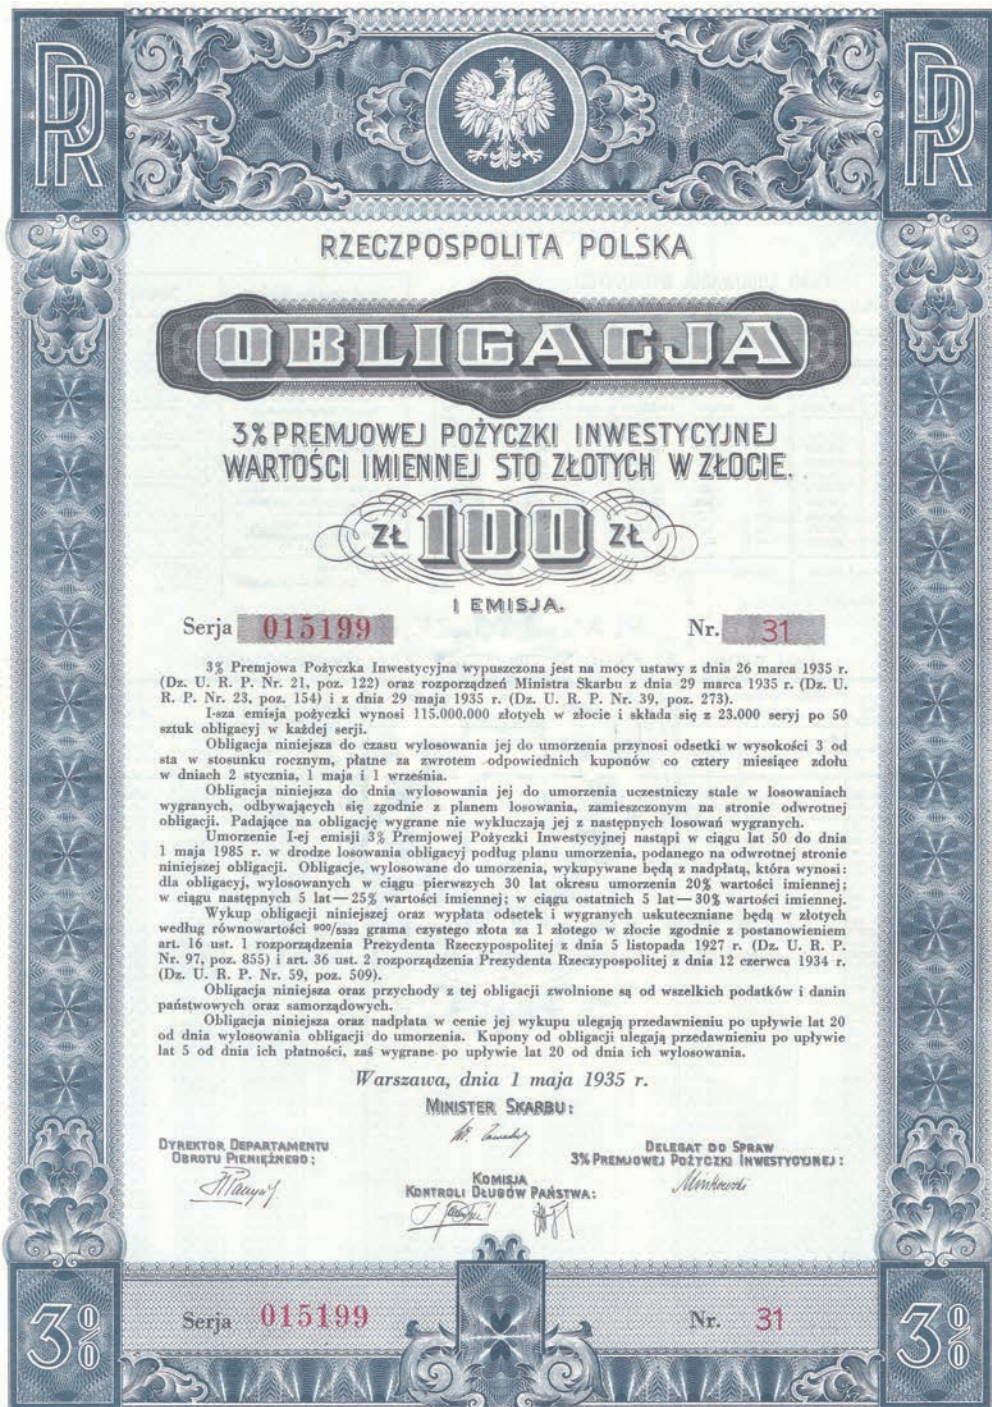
RP

RP

RZECZPOSPOLITA POLSKA

OBLIGACJA

3% PREMJOWEJ POŻYCZKI INWESTYCYJNEJ WARTOŚCI IMIENNEJ STO ZŁOTYCH W ZŁOCIE.

ZŁ 100 ZŁ

I EMISJA.

Serja 015199

Nr. 31

3% Premjowa Pożyczka Inwestycyjna wypuszczona jest na mocy ustawy z dnia 26 marca 1935 r. (Dz. U. R. P. Nr. 21, poz. 122) oraz rozporządzeń Ministra Skarbu z dnia 29 marca 1935 r. (Dz. U. R. P. Nr. 23, poz. 154) i z dnia 29 maja 1935 r. (Dz. U. R. P. Nr. 39, poz. 273).

I-sza emisja pożyczki wynosi 115.000.000 złotych w złocie i składa się z 23.000 seryj po 50 sztuk obligacyj w każdej serji.

Obligacja niniejsza do czasu wylosowania jej do umorzenia przynosi odsetki w wysokości 3 od sta w stosunku rocznym, płatne za zwrotem odpowiednich kuponów co cztery miesiące zdołu w dniach 2 stycznia, 1 maja i 1 września.

Obligacja niniejsza do dnia wylosowania jej do umorzenia uczestniczy stale w losowaniach wygranych, odbywających się zgodnie z planem losowania, zamieszczonym na stronie odwrotnej obligacji. Padające na obligację wygrane nie wykluczają jej z następnych losowań wygranych.

Umorzenie I-ej emisji 3% Premjowej Pożyczki Inwestycyjnej nastąpi w ciągu lat 50 do dnia 1 maja 1985 r. w drodze losowania obligacyj podług planu umorzenia, podanego na odwrotnej stronie niniejszej obligacji. Obligacje, wylosowane do umorzenia, wykupywane będą z nadpłatą, która wynosi: dla obligacyj, wylosowanych w ciągu pierwszych 30 lat okresu umorzenia 20% wartości imiennej; w ciągu następnych 5 lat — 25% wartości imiennej; w ciągu ostatnich 5 lat — 30% wartości imiennej.

Wykup obligacji niniejszej oraz wypłata odsetek i wygranych uskuteczniane będą w złotych według równowartości $^{900}/_{5332}$ grama czystego złota za 1 złotego w złocie zgodnie z postanowieniem art. 16 ust. 1 rozporządzenia Prezydenta Rzeczypospolitej z dnia 5 listopada 1927 r. (Dz. U. R. P. Nr. 97, poz. 855) i art. 36 ust. 2 rozporządzenia Prezydenta Rzeczypospolitej z dnia 12 czerwca 1934 r. (Dz. U. R. P. Nr. 59, poz. 509).

Obligacja niniejsza oraz przychody z tej obligacji zwolnione są od wszelkich podatków i danin państwowych oraz samorządowych.

Obligacja niniejsza oraz nadpłata w cenie jej wykupu ulegają przedawnieniu po upływie lat 20 od dnia wylosowania obligacji do umorzenia. Kupony od obligacji ulegają przedawnieniu po upływie lat 5 od dnia ich płatności, zaś wygrane po upływie lat 20 od dnia ich wylosowania.

Warszawa, dnia 1 maja 1935 r.

MINISTER SKARBU:

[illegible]

DYREKTOR DEPARTAMENTU OBROTU PIENIĘŻNEGO:

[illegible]

KOMISJA KONTROLI DŁUGÓW PAŃSTWA:

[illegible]

DELEGAT DO SPRAW 3% PREMJOWEJ POŻYCZKI INWESTYCYJNEJ:

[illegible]

3%

Serja 015199

Nr. 31

3%